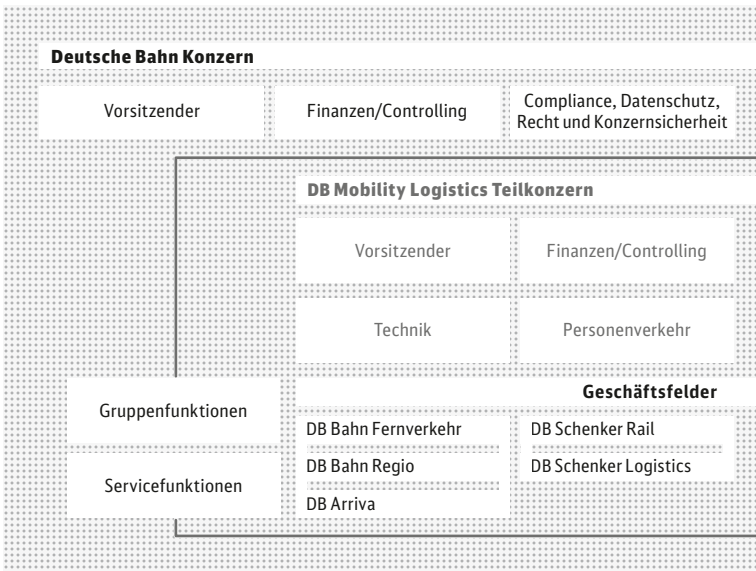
Deutsche Bahn Konzern

Vorsitzender

Finanzen/Controlling

Compliance, Datenschutz, Recht und Konzernsicherheit

DB Mobility Logistics Teilkonzern

Vorsitzender

Finanzen/Controlling

Technik

Personenverkehr

Geschäftsfelder

Gruppenfunktionen

Servicefunktionen

DB Bahn Fernverkehr

DB Bahn Regio

DB Arriva

DB Schenker Rail

DB Schenker Logistics